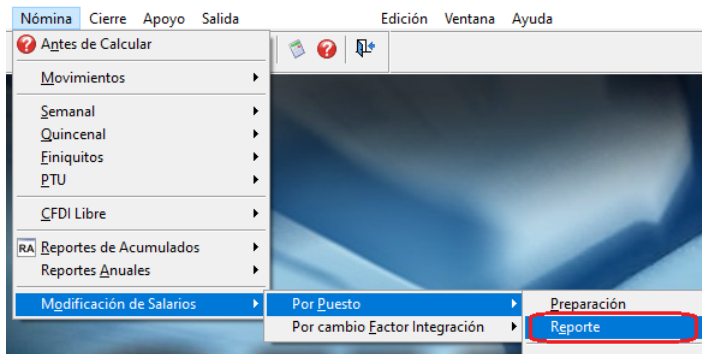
Nómina Cierre Apoyo Salida Edición Ventana Ayuda

Antes de Calcular
Movimientos
Semanal
Quincenal
Finiquitos
PTU
CFDI Libre
RA Reportes de Acumulados
Reportes Anuales
Modificación de Salarios

Por Puesto
Por cambio Factor Integración

Preparación
Reporte